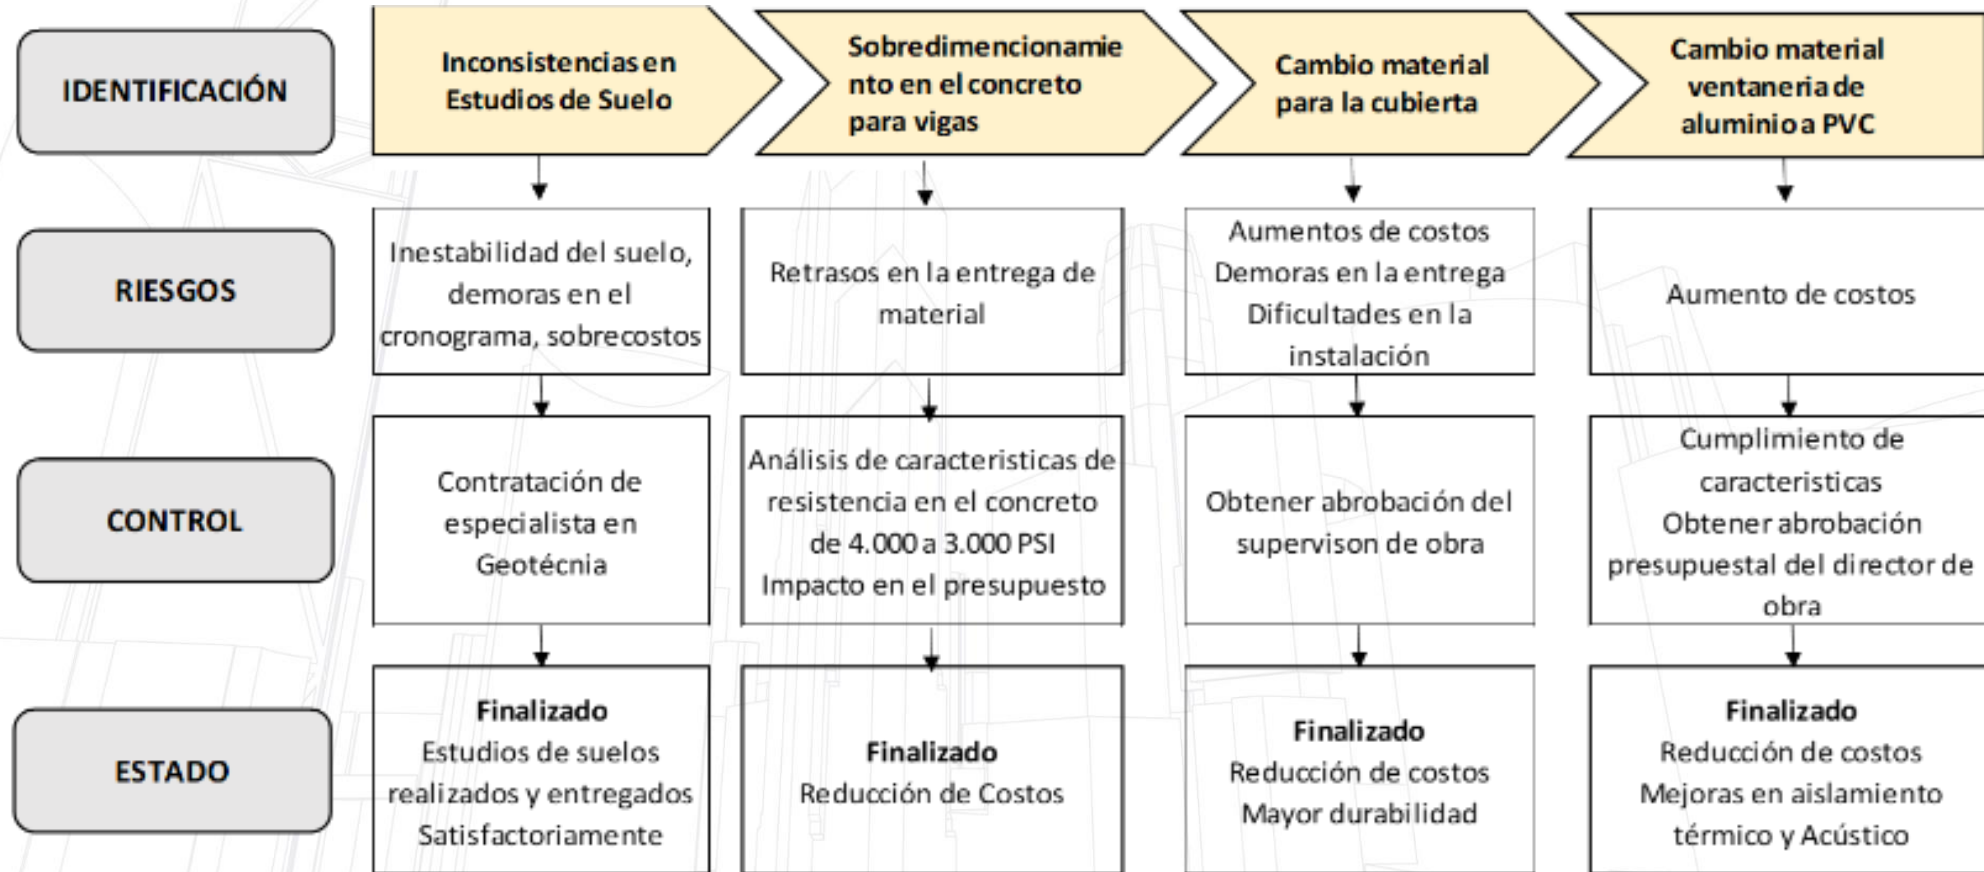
IDENTIFICACIÓN

Inconsistencias en Estudios de Suelo

Sobredimencionamiento en el concreto para vigas

Cambio material para la cubierta

Cambio material ventaneria de aluminio a PVC

RIESGOS

Inestabilidad del suelo, demoras en el cronograma, sobrecostos

Retrasos en la entrega de material

Aumentos de costos
Demoras en la entrega
Dificultades en la instalación

Aumento de costos

CONTROL

Contratación de especialista en Geotécnia

Análisis de caracteristicas de resistencia en el concreto de 4.000 a 3.000 PSI
Impacto en el presupuesto

Obtener abrobación del supervison de obra

Cumplimiento de caracteristicas
Obtener abrobación presupuestal del director de obra

ESTADO

Finalizado
Estudios de suelos realizados y entregados Satisfactoriamente

Finalizado
Reducción de Costos

Finalizado
Reducción de costos
Mayor durabilidad

Finalizado
Reducción de costos
Mejoras en aislamiento térmico y Acústico